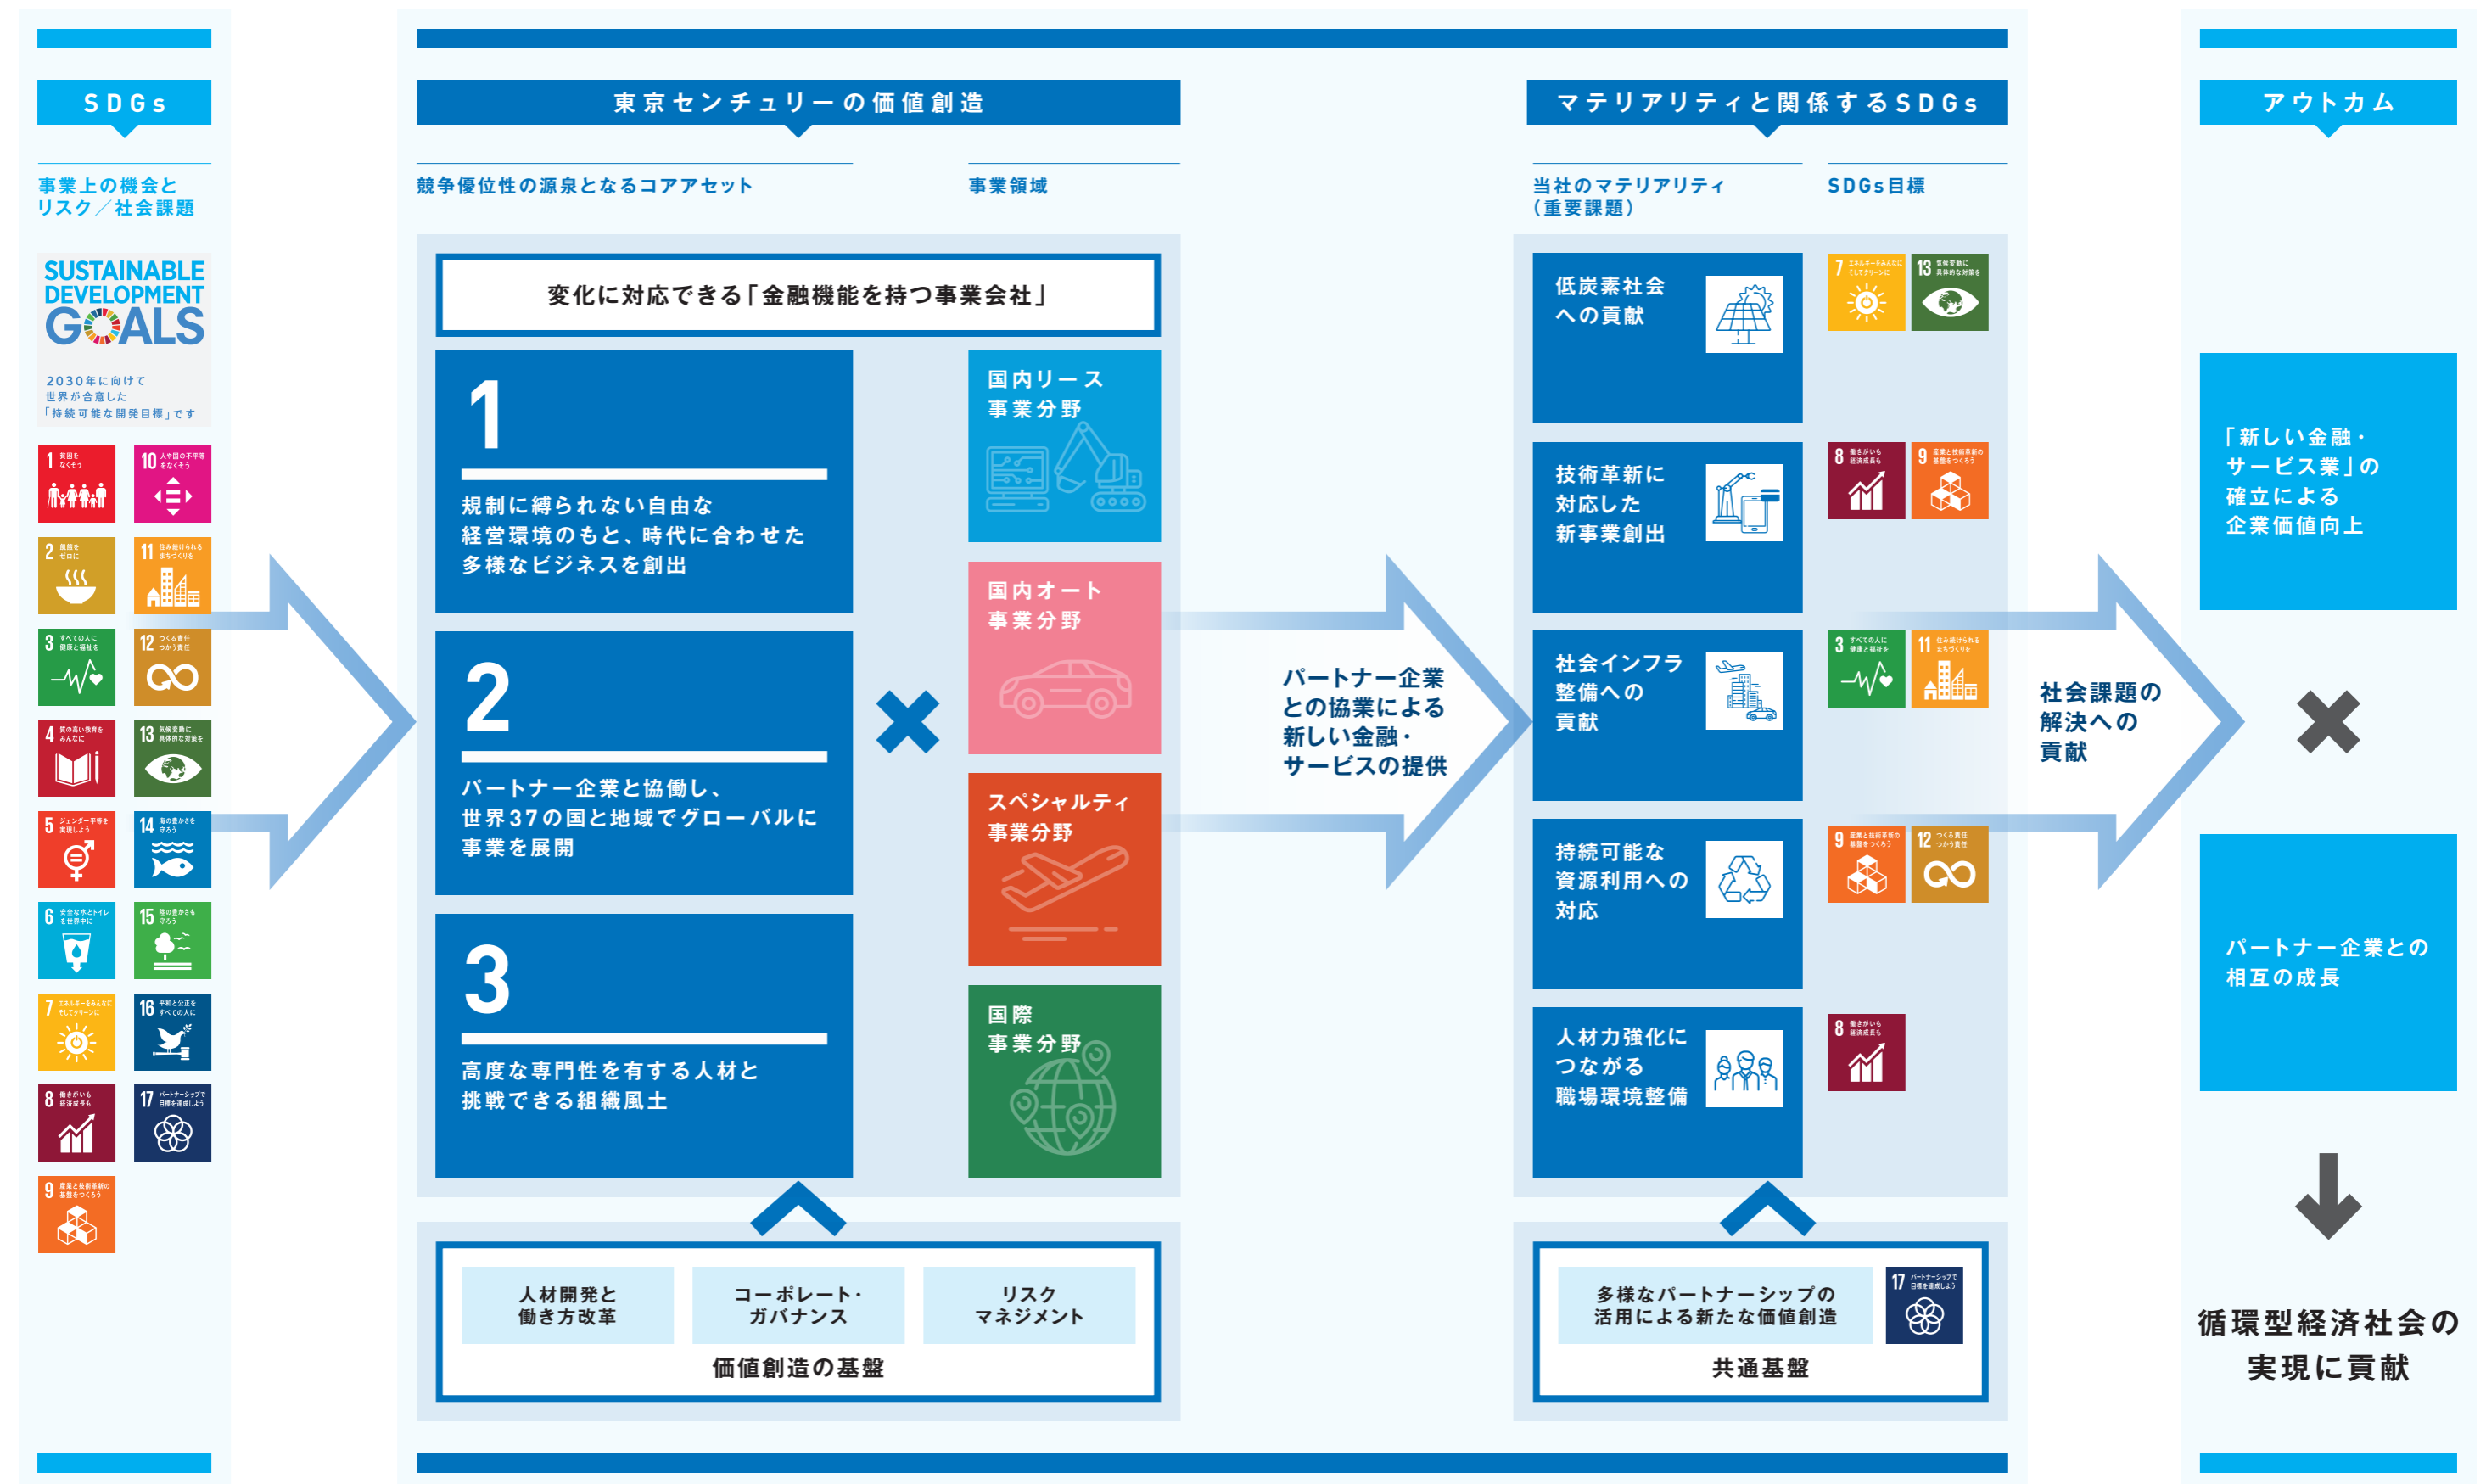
SDGs

事業上の機会とリスク／社会課題

SUSTAINABLE DEVELOPMENT GOALS

2030年に向けて世界が合意した「持続可能な開発目標」です

1 貧困をなくそう
10 人や国の不平等をなくそう
2 飢餓をゼロに
11 住み続けられるまちづくりを
3 すべての人に健康と福祉を
12 つくる責任つかう責任
4 質の高い教育をみんなに
13 気候変動に具体的な対策を
5 ジェンダー平等を実現しよう
14 海の豊かさを守ろう
6 安全な水とトイレを世界中に
15 陸の豊かさも守ろう
7 エネルギーをみんなにそしてクリーンに
16 平和と公正をすべての人に
8 働きがいも経済成長も
17 パートナーシップで目標を達成しよう
9 産業と技術革新の基盤をつくろう

東京センチュリーの価値創造

競争優位性の源泉となるコアアセット

事業領域

変化に対応できる「金融機能を持つ事業会社」

1
規制に縛られない自由な経営環境のもと、時代に合わせた多様なビジネスを創出

2
パートナー企業と協働し、世界37の国と地域でグローバルに事業を展開

3
高度な専門性を有する人材と挑戦できる組織風土

国内リース事業分野

国内オート事業分野

スペシャルティ事業分野

国際事業分野

人材開発と働き方改革
コーポレート・ガバナンス
リスクマネジメント
価値創造の基盤

パートナー企業との協業による新しい金融・サービスの提供

マテリアリティと関係するSDGs

当社のマテリアリティ（重要課題）

SDGs目標

低炭素社会への貢献
7 13

技術革新に対応した新事業創出
8 9

社会インフラ整備への貢献
3 11

持続可能な資源利用への対応
9 12

人材力強化につながる職場環境整備
8

多様なパートナーシップの活用による新たな価値創造
17
共通基盤

社会課題の解決への貢献

アウトカム

「新しい金融・サービス業」の確立による企業価値向上

パートナー企業との相互の成長

循環型経済社会の実現に貢献